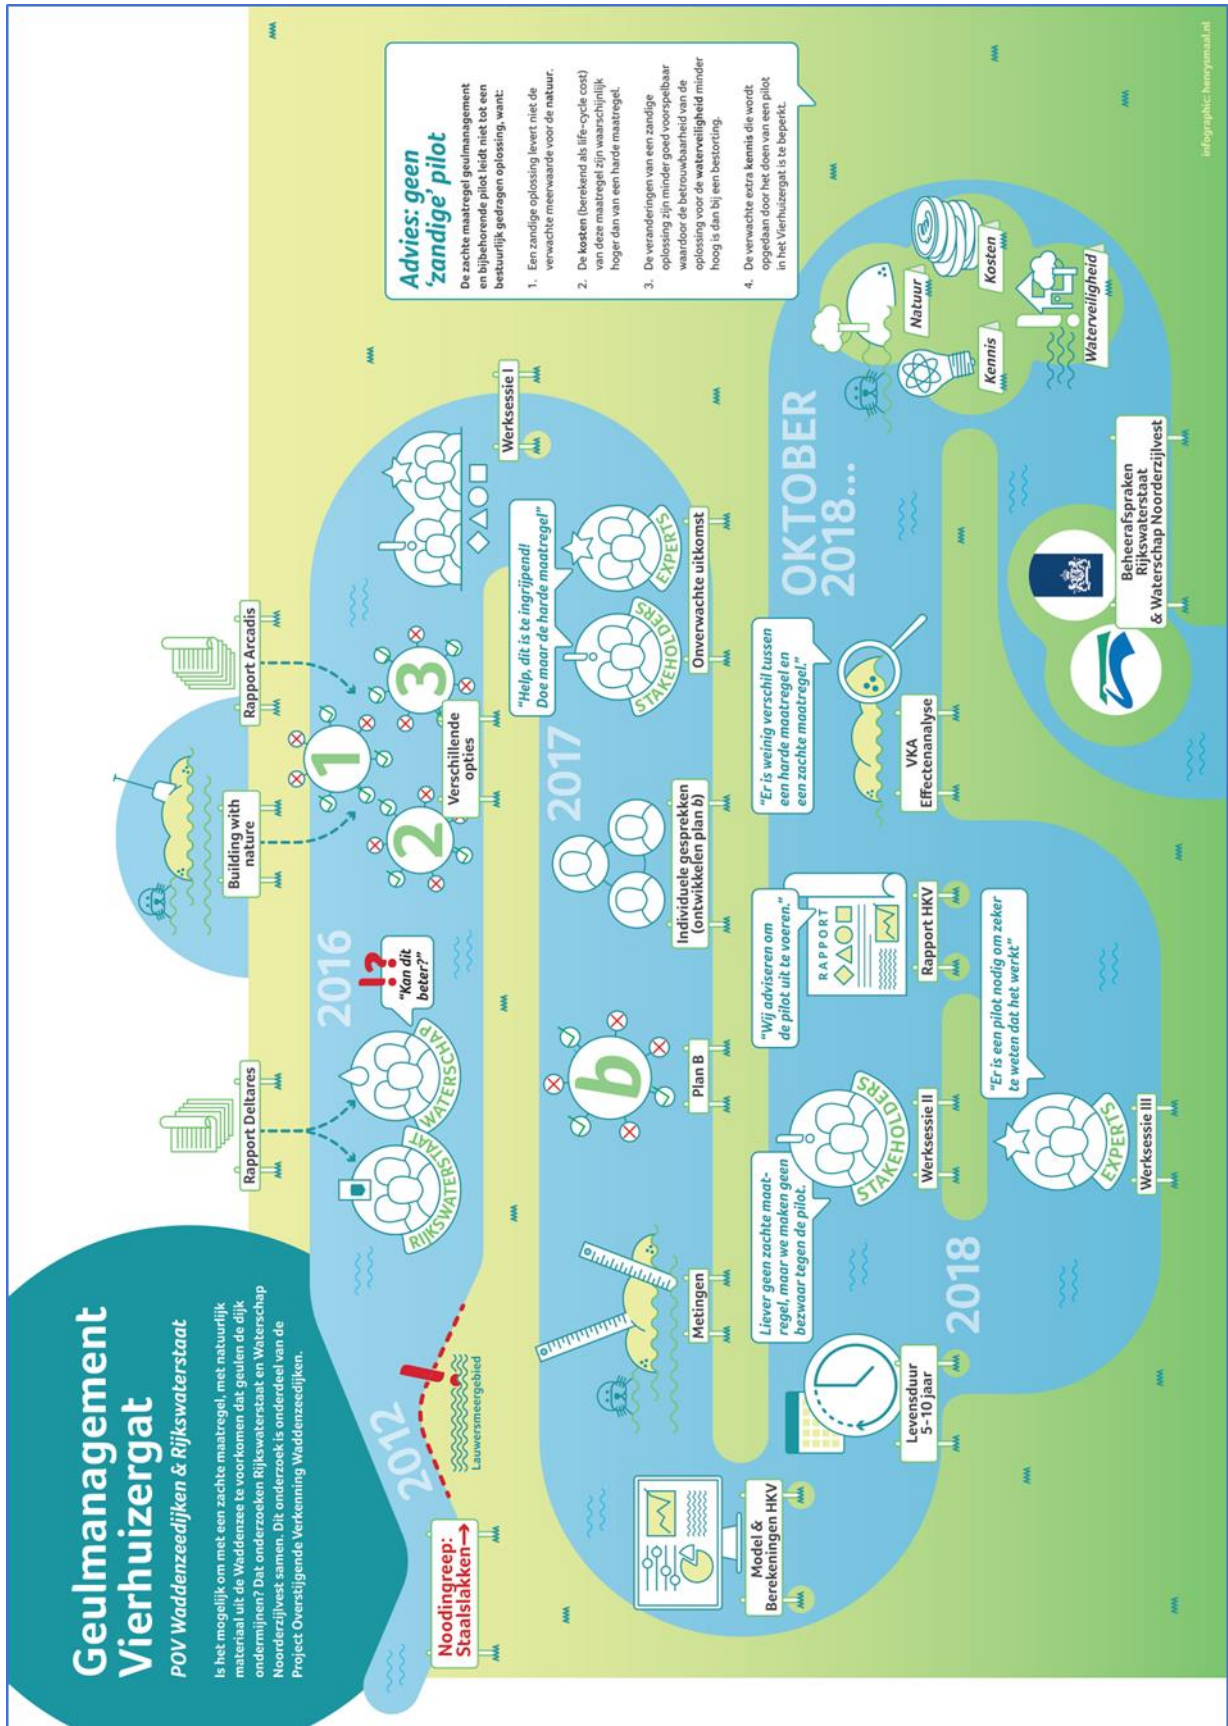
Geulmanagement Vierhuizergat

POV Waddenzeedijken & Rijkswaterstaat

Is het mogelijk om met een zachte maatregel, met natuurlijk materiaal uit de Waddenzee te voorkomen dat geulen de dijk ondermijnen? Dat onderzoeken Rijkswaterstaat en Waterschap Noorderzijlvest samen. Dit onderzoek is onderdeel van de Project Overstijgende Verkenning Waddenzeedijken.

Noodingreep: Staalslakken →

2012

Lauwersmeergebied

Rapport Deltares

RIJKSWATERSTAAT

WATERSCHAP

2016

"Kan dit beter?"

Building with nature

Rapport Arcadis

1

2

3

Verschillende opties

Werksessie I

Model & Berekeningen HKV

Metingen

b

Plan B

Individuele gesprekken (ontwikkelen plan b)

2017

"Help, dit is te ingrijpend! Doe maar de harde maatregel"

STAKEHOLDERS

EXPERTS

Onverwachte uitkomst

Levensduur 5-10 jaar

2018

Liever geen zachte maatregel, maar we maken geen bezwaar tegen de pilot.

STAKEHOLDERS

Werksessie II

"Wij adviseren om de pilot uit te voeren."

RAPPORT

Rapport HKV

"Er is een pilot nodig om zeker te weten dat het werkt"

EXPERTS

Werksessie III

"Er is weinig verschil tussen een harde maatregel en een zachte maatregel."

VKA Effectenanalyse

OKTOBER 2018...

Beheerafspraken Rijkswaterstaat & Waterschap Noorderzijlvest

Natuur

Kosten

Kennis

Waterveiligheid

Advies: geen 'zandige' pilot

De zachte maatregel geulmanagement en bijbehorende pilot leidt niet tot een bestuurlijk gedragen oplossing, want:

1. Een zandige oplossing levert niet de verwachte meerwaarde voor de natuur.

2. De kosten (berekend als life-cycle cost) van deze maatregel zijn waarschijnlijk hoger dan van een harde maatregel.

3. De veranderingen van een zandige oplossing zijn minder goed voorspelbaar waardoor de betrouwbaarheid van de oplossing voor de waterveiligheid minder hoog is dan bij een bestorting.

4. De verwachte extra kennis die wordt opgedaan door het doen van een pilot in het Vierhuizergat is te beperkt.

infographic: henrysmaal.nl